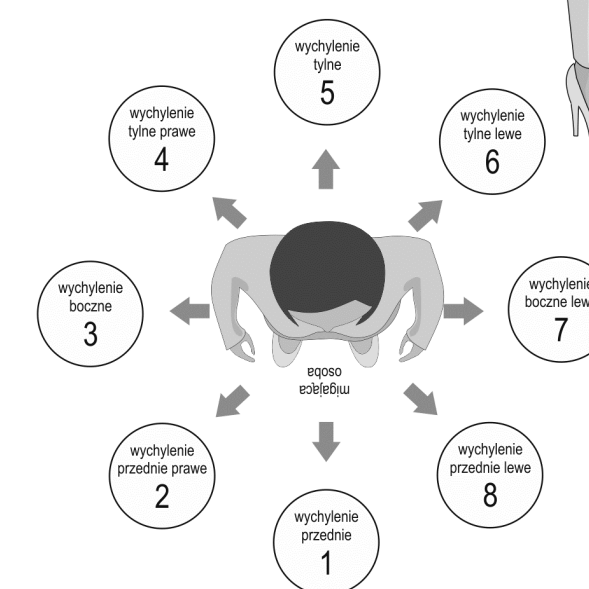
wychylenie
tylne
5

wychylenie
tylne prawe
4

wychylenie
tylne lewe
6

wychylenie
boczne
3

wychylenie
boczne lew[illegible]
7

migająca
osoba

wychylenie
przednie prawe
2

wychylenie
przednie lewe
8

wychylenie
przednie
1